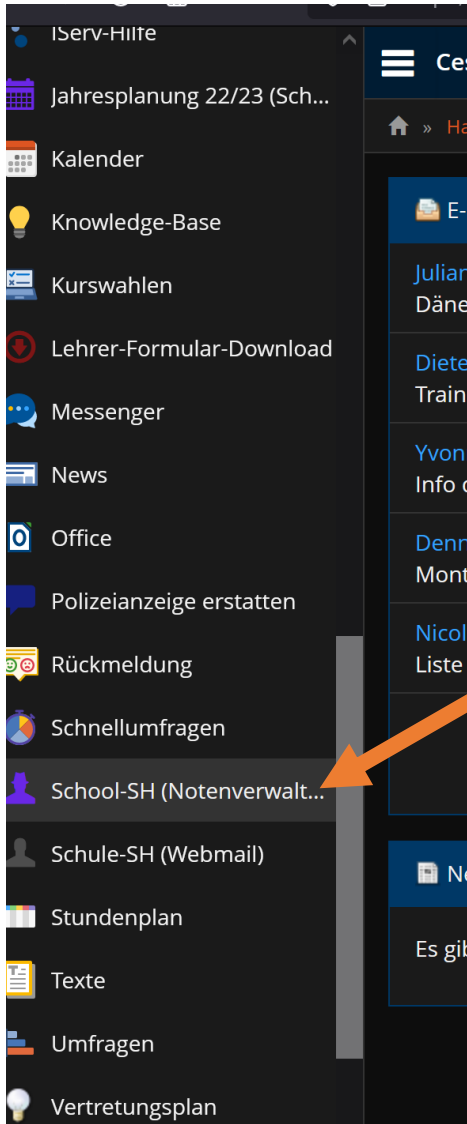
IServ-Hilfe
Jahresplanung 22/23 (Sch...
Kalender
Knowledge-Base
Kurswahlen
Lehrer-Formular-Download
Messenger
News
Office
Polizeianzeige erstatten
Rückmeldung
Schnellumfragen
School-SH (Notenverwalt...
Schule-SH (Webmail)
Stundenplan
Texte
Umfragen
Vertretungsplan

Ces
Ha
E-
Julian
Däne
Diete
Train
Yvon
Info
Denn
Mont
Nicol
Liste
Ne
Es gib